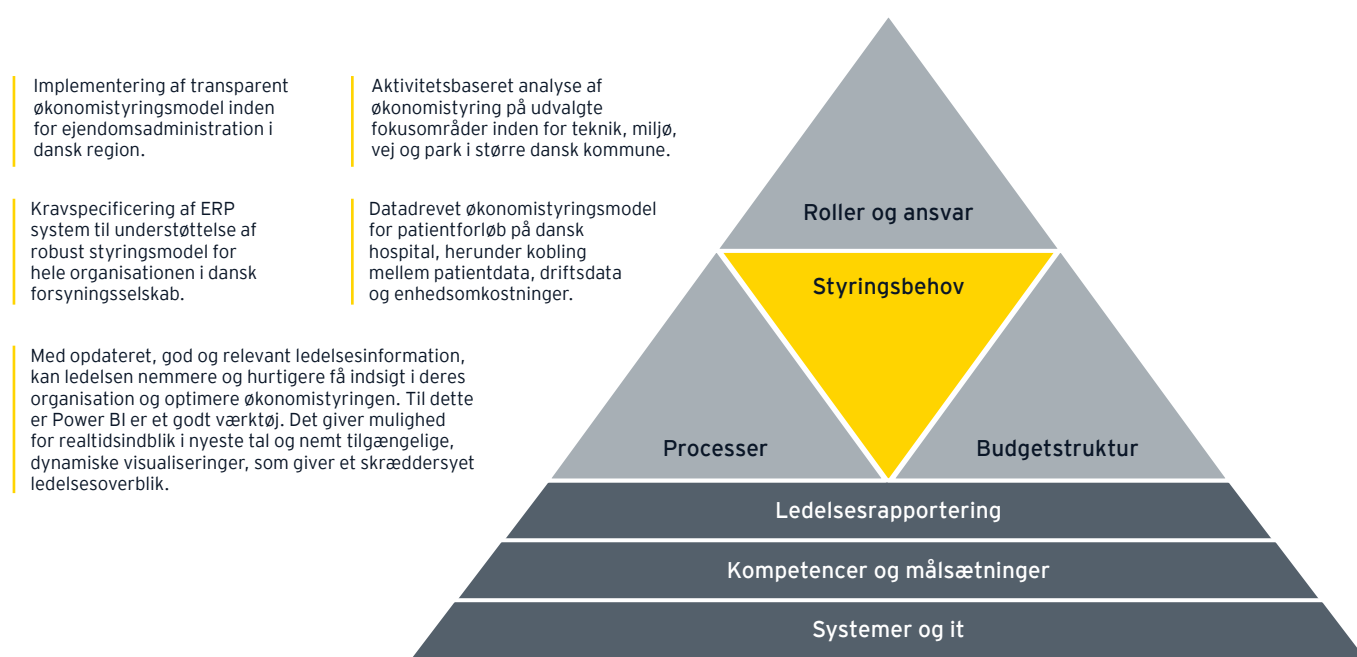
Implementering af transparent økonomistyringsmodel inden for ejendomsadministration i dansk region.

Aktivitetsbaseret analyse af økonomistyring på udvalgte fokusområder inden for teknik, miljø, vej og park i større dansk kommune.

Kravspecificering af ERP system til understøttelse af robust styringsmodel for hele organisationen i dansk forsyningsselskab.

Datadrevet økonomistyringsmodel for patientforløb på dansk hospital, herunder kobling mellem patientdata, driftsdata og enhedsomkostninger.

Med opdateret, god og relevant ledelsesinformation, kan ledelsen nemmere og hurtigere få indsigt i deres organisation og optimere økonomistyringen. Til dette er Power BI er et godt værktøj. Det giver mulighed for realtidsindblik i nyeste tal og nemt tilgængelige, dynamiske visualiseringer, som giver et skræddersyet ledelsesoverblik.

Roller og ansvar

Styringsbehov

Processer

Budgetstruktur

Ledelsesrapportering

Kompetencer og målsætninger

Systemer og it